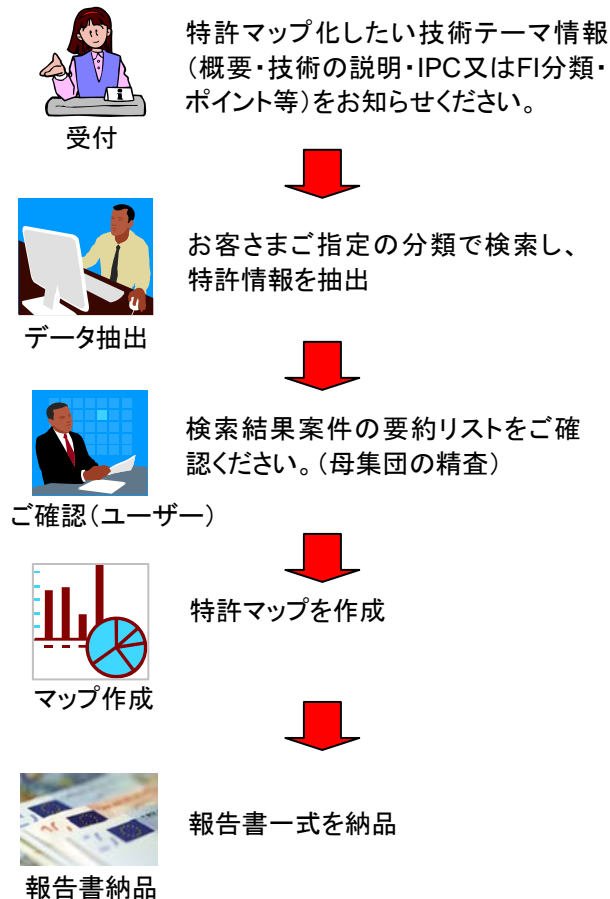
特許マップ化したい技術テーマ情報（概要・技術の説明・IPC又はFI分類・ポイント等）をお知らせください。

受付

お客さまご指定の分類で検索し、特許情報を抽出

データ抽出

検索結果案件の要約リストをご確認ください。（母集団の精査）

ご確認（ユーザー）

特許マップを作成

マップ作成

報告書一式を納品

報告書納品